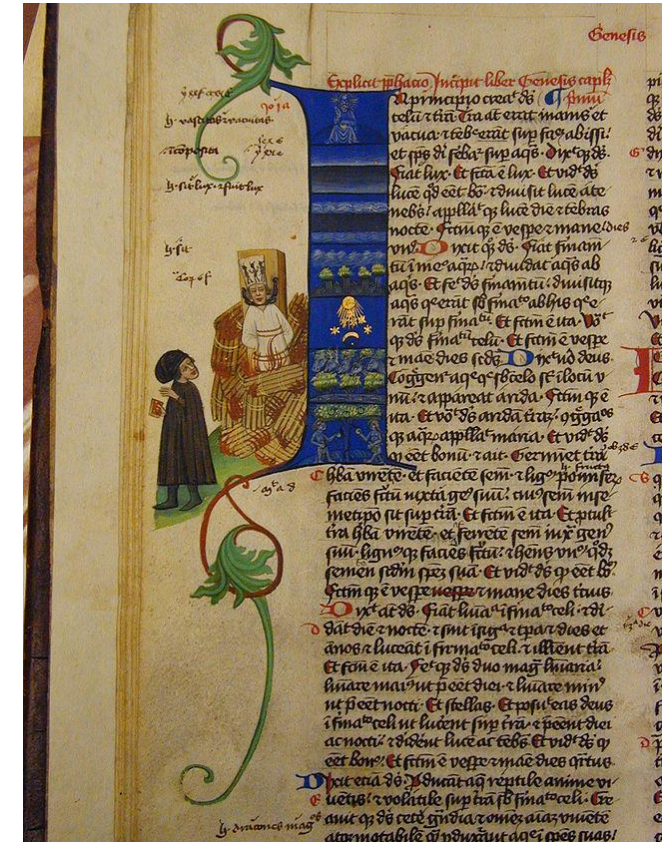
Genesis

Explicit prologus Incipit liber Genesis capitulum I

n principio creavit deus celum et terram. Terra autem erat inanis et vacua et tenebre erant super faciem abissi et spiritus dei ferebatur super aquas. Dixitque deus. Fiat lux. Et facta est lux. Et vidit deus lucem quod esset bona et divisit lucem a tenebris. Appellavitque lucem diem et tenebras noctem. Factumque est vespere et mane dies unus. Dixit quoque deus. Fiat firmamentum in medio aquarum et dividat aquas ab aquis. Et fecit deus firmamentum divisitque aquas que erant sub firmamento ab hiis que erant super firmamentum. Et factum est ita. Vocavitque deus firmamentum celum. Et factum est vespere et mane dies secundus. Dixit vero deus. Congregentur aque que sub celo sunt in locum unum et appareat arida. Factumque est ita. Et vocavit deus aridam terram congregationesque aquarum appellavit maria. Et vidit deus quod esset bonum et ait. Germinet terra herbam virentem et facientem semen et lignum pomiferum faciens fructum iuxta genus suum cuius semen in semetipso sit super terram. Et factum est ita. Et protulit terra herbam virentem et facientem semen iuxta genus suum lignumque faciens fructum et habens unumquodque sementem secundum speciem suam. Et vidit deus quod esset bonum. Factumque est vespere et mane dies tercius. Dixit autem deus. Fiant luminaria in firmamento celi et dividant diem et noctem et sint in signa et tempora et dies et annos et luceant in firmamento celi et illuminent terram. Et factum est ita. Fecitque deus duo magna luminaria luminare maius ut preesset diei et luminare minus ut preesset nocti et stellas. Et posuit eas deus in firmamento celi ut lucerent super terram et preessent diei ac nocti et dividerent lucem ac tenebras. Et vidit deus quod esset bonum. Et factum est vespere et mane dies quartus. Dixit etiam deus. Producant aque reptile anime viventis et volatile super terram sub firmamento celi. Creavitque deus cete grandia et omnem animam viventem atque motabilem quam produxerant aque in species suas

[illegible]
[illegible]
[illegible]
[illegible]
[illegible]
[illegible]
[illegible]
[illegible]
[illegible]